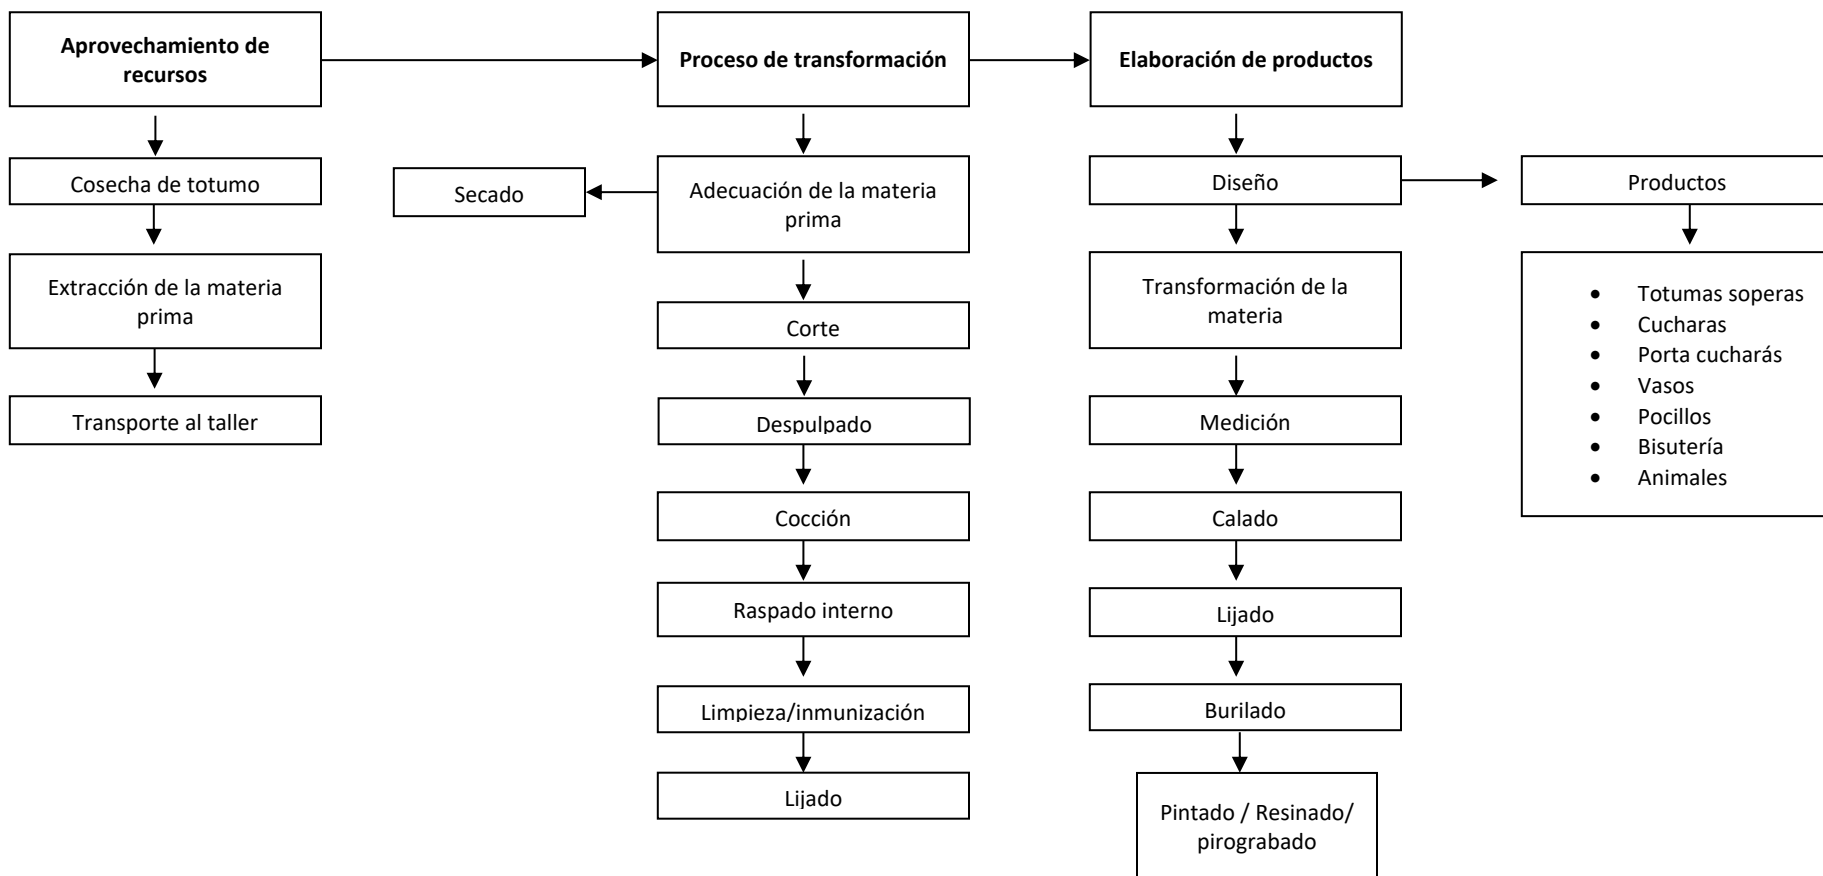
Aprovechamiento de recursos

Cosecha de totumo

Extracción de la materia prima

Transporte al taller

Proceso de transformación

Secado

Adecuación de la materia prima

Corte

Despulpado

Cocción

Raspado interno

Limpieza/inmunización

Lijado

Elaboración de productos

Diseño

Transformación de la materia

Medición

Calado

Lijado

Burilado

Pintado / Resinado/ pirograbado

Productos

- Totumas soperas
- Cucharas
- Porta cucharás
- Vasos
- Pocillos
- Bisutería
- Animales